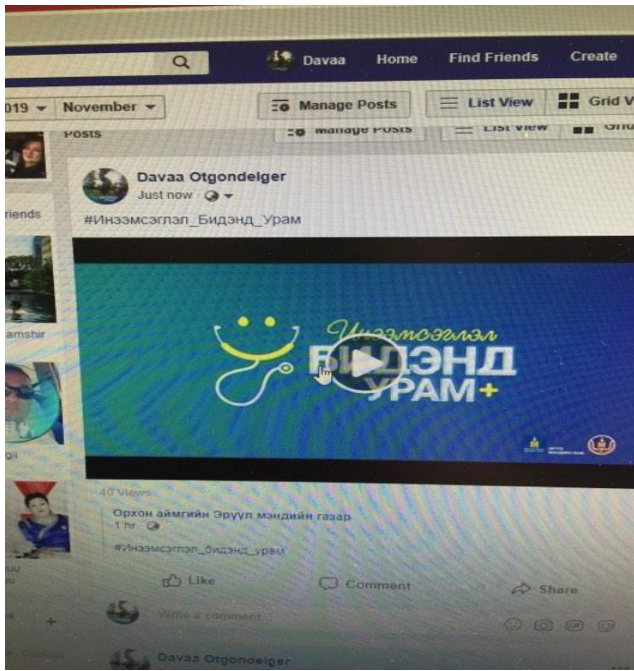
Davaa Home Find Friends Create

019 November Manage Posts List View Grid V

Posts Manage Posts List View Grid

riends

amshir

Davaa Otgondelger
Just now

#Инээмсэглэл_Бидэнд_Урам

Инээмсэглэл
БИДЭНД
УРАМ+

40 Views

Орхон аймгийн Эрүүл мэндийн газар
1 hr

#Инээмсэглэл_бидэнд_урам

Like Comment Share

Write a comment...

Davaa Otgondelger